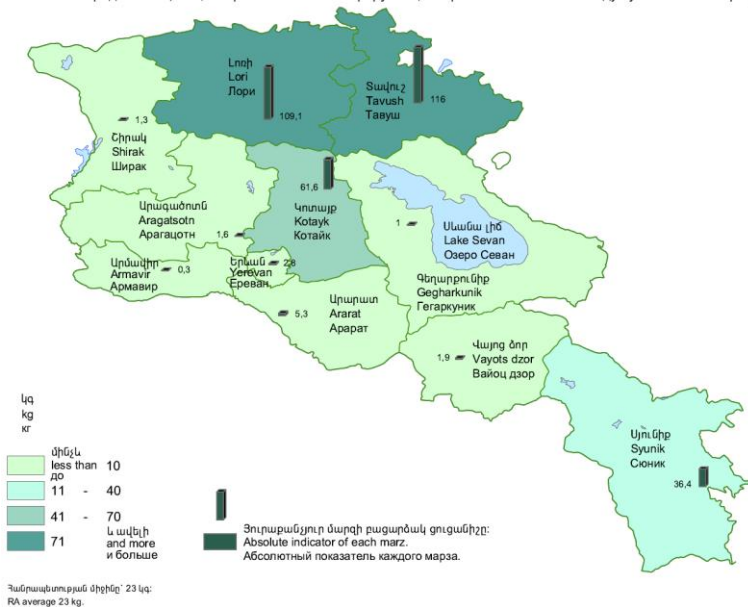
Լոռի
Lori
Лори
109,1

Տավուշ
Tavush
Тавуш
116

1,3
Շիրակ
Shirak
Ширак

61,6
Կոտայք
Kotayk
Котайк

Արագածոտն
Aragatsotn
Арагацотн
1,6

1
Սևանա լիճ
Lake Sevan
Озеро Севан

Արմավիր
Armavir
Армавир
0,3

Երևան
Yerevan
Ереван
2,8

Արարատ
Ararat
Арарат
5,3

Գեղարքունիք
Gegharkunik
Гегаркуник

Վայոց ձոր
Vayots dzor
Вайоц дзор
1,9

Սյունիք
Syunik
Сюник
36,4

կգ
kg
кг

մինչև
less than
до
10

11 - 40

41 - 70

71
և ավելի
and more
и больше

Յուրաքանչյուր մարզի բացարձակ ցուցանիշը:
Absolute indicator of each marz.
Абсолютный показатель каждого марза.

Հանրապետության միջինը` 23 կգ:
RA average 23 kg.